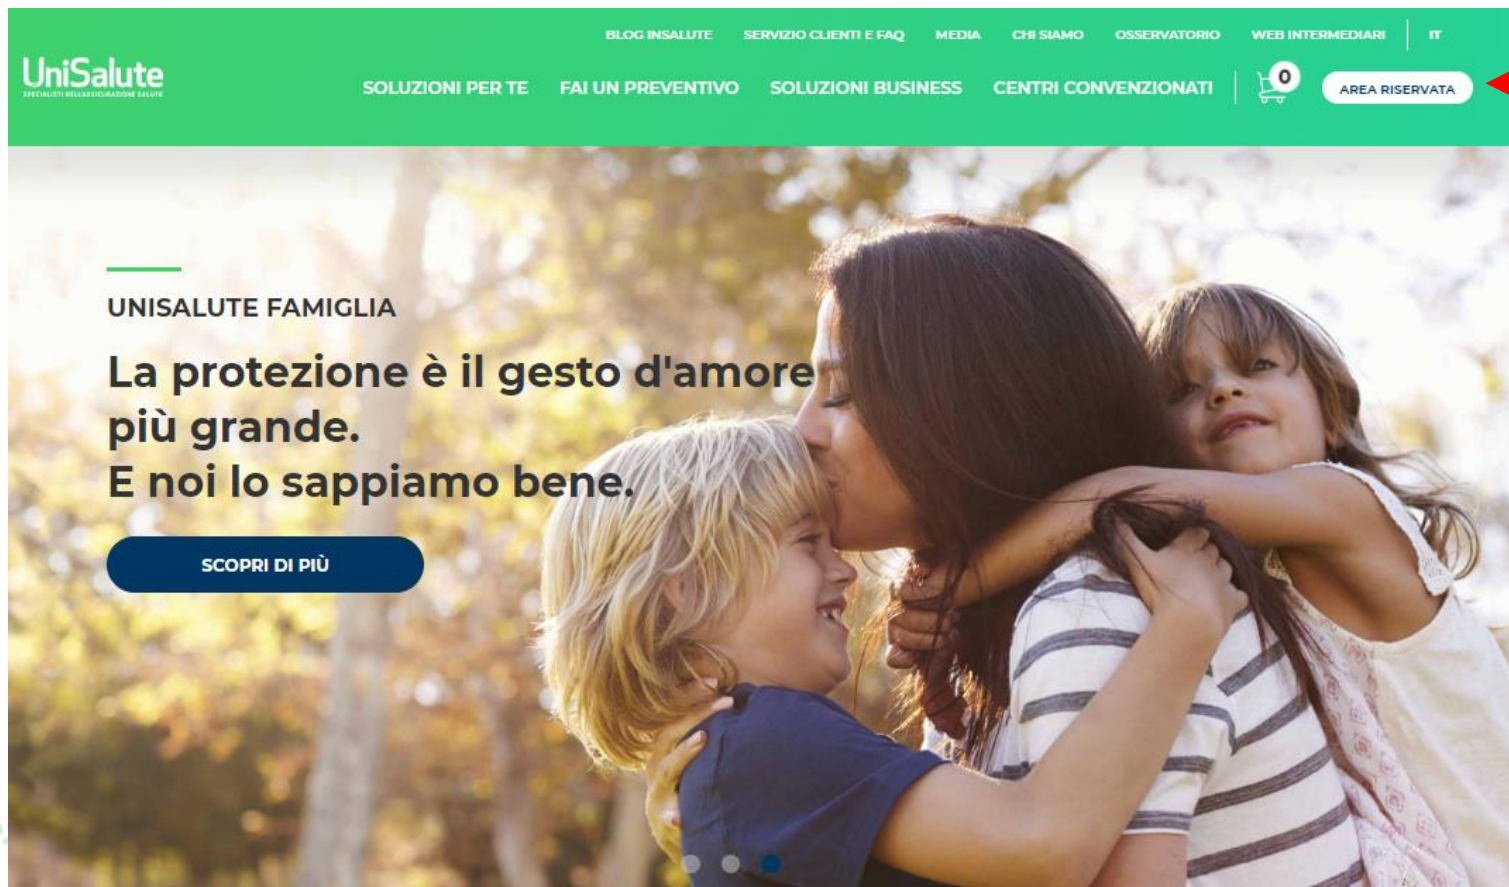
BLOG INSALUTE SERVIZIO CLIENTI E FAQ MEDIA CHI SIAMO OSSERVATORIO WEB INTERMEDIARI IT

UniSalute
SPECIALISTI NELL'ASSICURAZIONE SALUTE

SOLUZIONI PER TE FAI UN PREVENTIVO SOLUZIONI BUSINESS CENTRI CONVENZIONATI 0 AREA RISERVATA

UNISALUTE FAMIGLIA

La protezione è il gesto d'amore più grande.
E noi lo sappiamo bene.

SCOPRI DI PIÙ